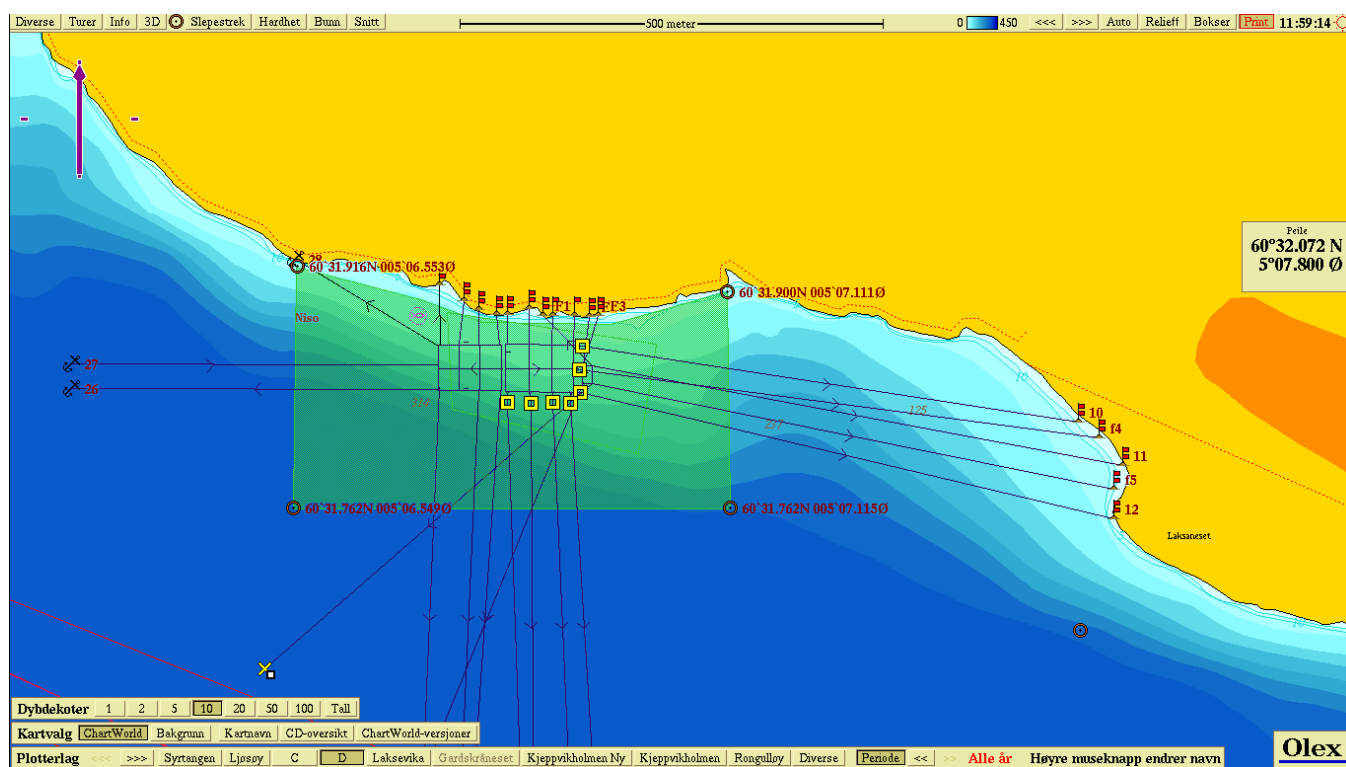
Diverse | Turer | Info | 3D | Slepestrek | Hardhet | Bunn | Snitt

500 meter

0 450 <<< >>> Auto Relieff Bokser Print 11:59:14

Peile
60°32.072 N
5°07.800 Ø

28
60`31.916N 005`06.553Ø
60`31.900N 005`07.111Ø
F1
F3
Niso
27
26
10
f4
11
f5
12
125
257
Laksaneset
60`31.762N 005`06.549Ø
60`31.762N 005`07.115Ø

Dybdekoter 1 2 5 10 20 50 100 Tall
Kartvalg ChartWorld Bakgrunn Kartnavn CD-oversikt ChartWorld-versjoner
Plotterlag <<< >>> Syrtangen Ljøsøy C D Laksevika Gardskråneset Kjeppvikholmen Ny Kjeppvikholmen Rongulløy Diverse Periode << >> Alle år Høyre museknapp endrer navn

Olex